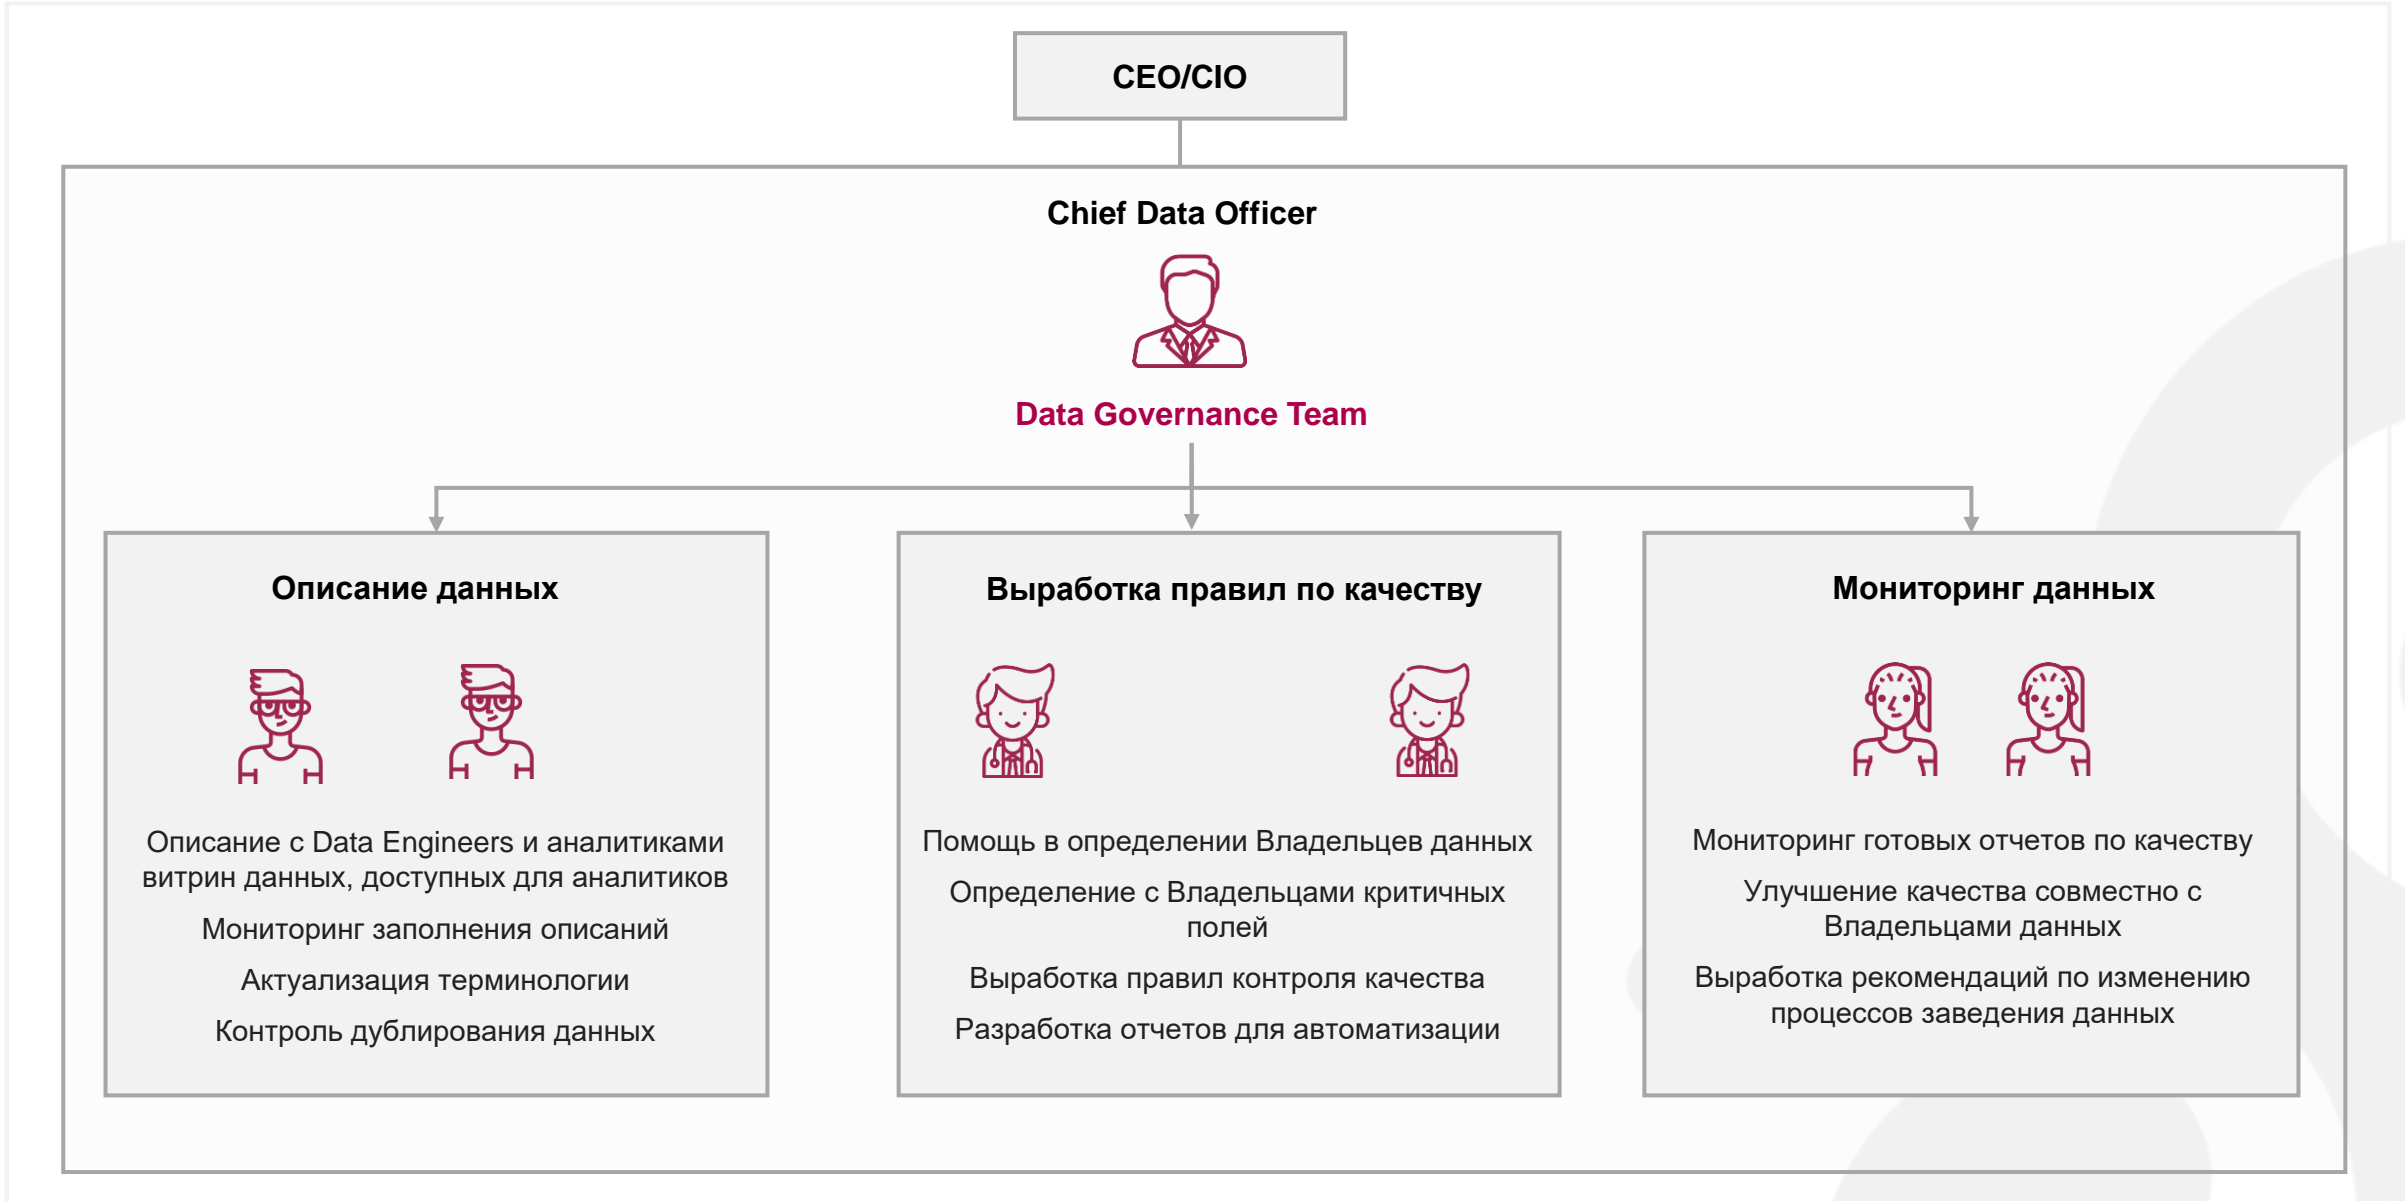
CEO/CIO

Chief Data Officer

Data Governance Team

Описание данных

Описание с Data Engineers и аналитиками витрин данных, доступных для аналитиков

Мониторинг заполнения описаний

Актуализация терминологии

Контроль дублирования данных

Выработка правил по качеству

Помощь в определении Владельцев данных

Определение с Владельцами критичных полей

Выработка правил контроля качества

Разработка отчетов для автоматизации

Мониторинг данных

Мониторинг готовых отчетов по качеству

Улучшение качества совместно с Владельцами данных

Выработка рекомендаций по изменению процессов заведения данных